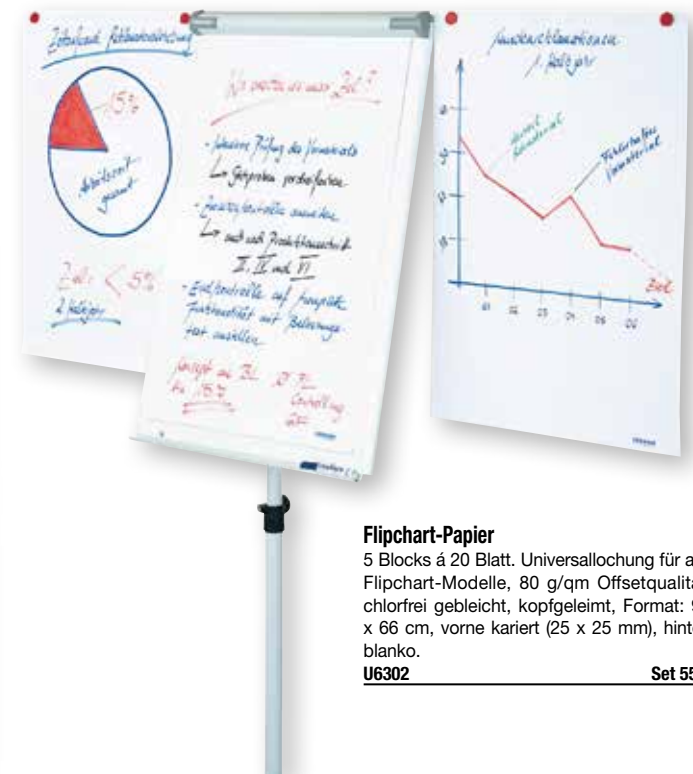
Istzustand Fehlerabweichung

15%

Arbeitszeit gesamt

Ziel < 5%
2. Halbjahr

Wie erreichen wir unser Ziel?

- bessere Prüfung des Materials
→ Stichproben protokollieren
- Zwischenkontrolle einrichten
→ nach jedem Produktionsschritt
II, IV und VI
- Endkontrolle auf Ausgabe
Funktionalität mit Belastungstest ausstellen

Ausgabe an BL bis 15.3.

Erstellung

Reklamationen
1. Halbjahr

neues Material

Fehlerhaftes Material

Ziel

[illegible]

Flipchart-Papier
5 Blocks á 20 Blatt. Universallochung für a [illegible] Flipchart-Modelle, 80 g/qm Offsetqualit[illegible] chlorfrei gebleicht, kopfgeleimt, Format: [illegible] x 66 cm, vorne kariert (25 x 25 mm), hint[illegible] blanko.
U6302 Set 55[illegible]